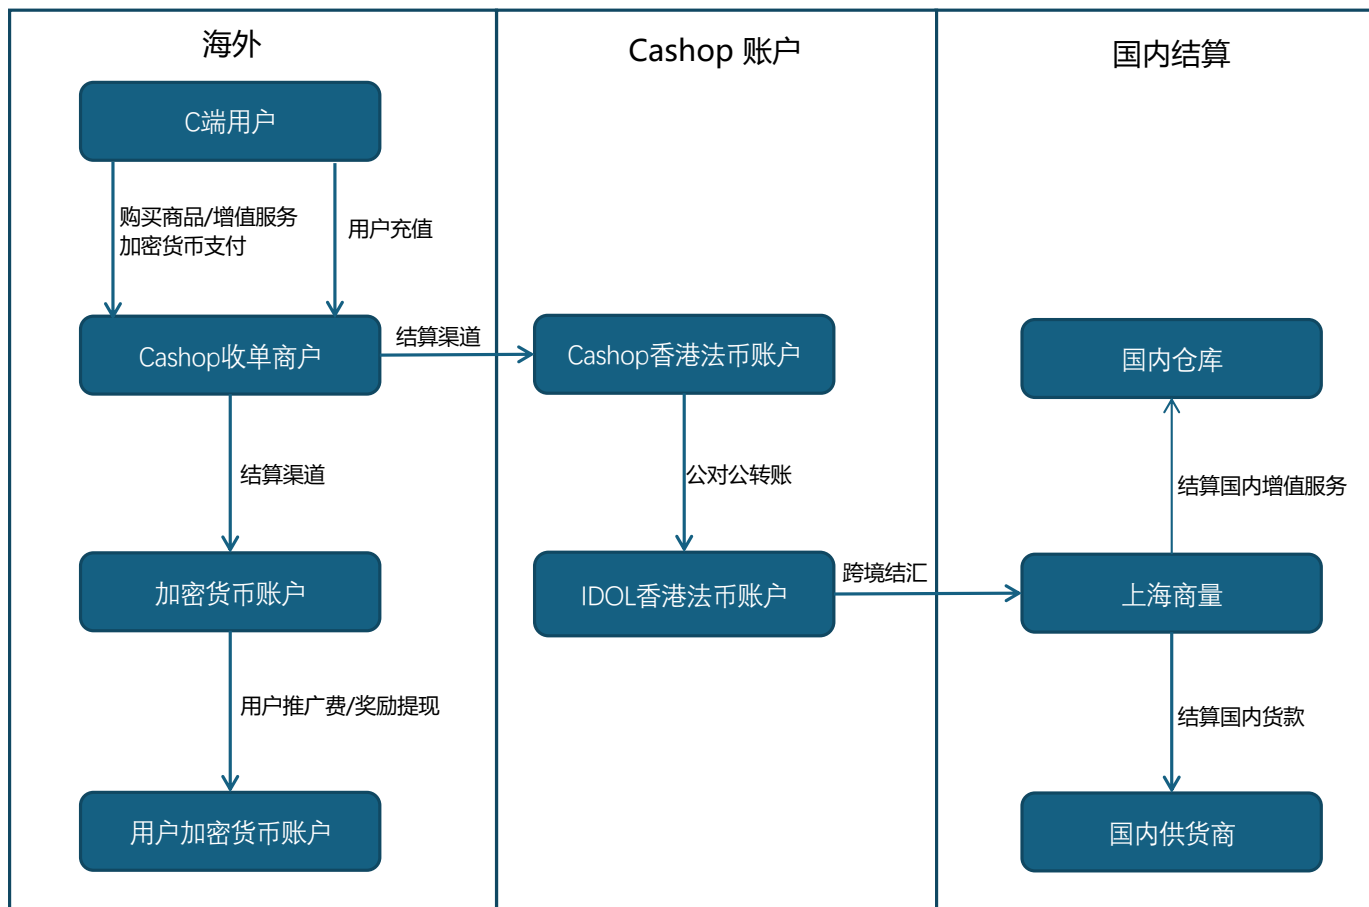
海外

Cashop 账户

国内结算

C端用户

购买商品/增值服务
加密货币支付

用户充值

Cashop收单商户

结算渠道

Cashop香港法币账户

国内仓库

结算渠道

公对公转账

结算国内增值服务

加密货币账户

IDOL香港法币账户

跨境结汇

上海商量

用户推广费/奖励提现

结算国内货款

用户加密货币账户

国内供货商